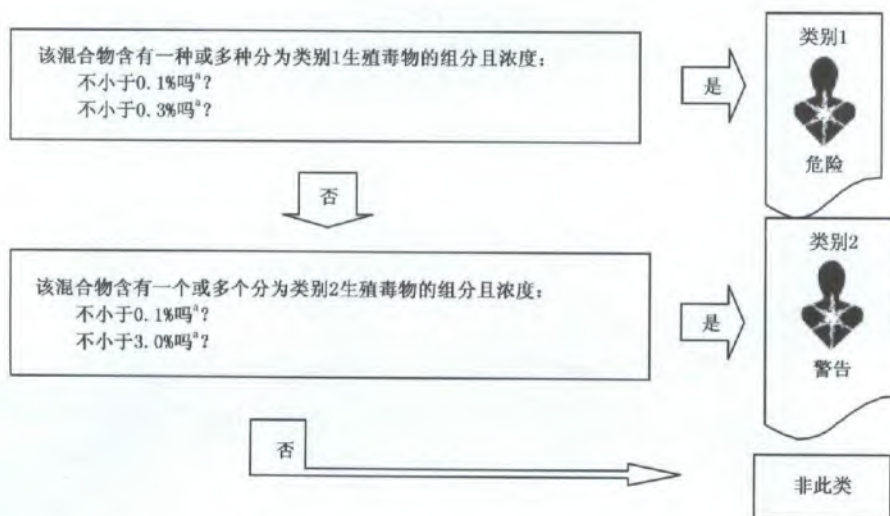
该混合物含有一种或多种分为类别1生殖毒物的组分且浓度：
不小于0.1%吗$^a$？
不小于0.3%吗$^a$？

是

类别1

危险

否

该混合物含有一个或多个分为类别2生殖毒物的组分且浓度：
不小于0.1%吗$^a$？
不小于3.0%吗$^a$？

是

类别2

警告

否

非此类